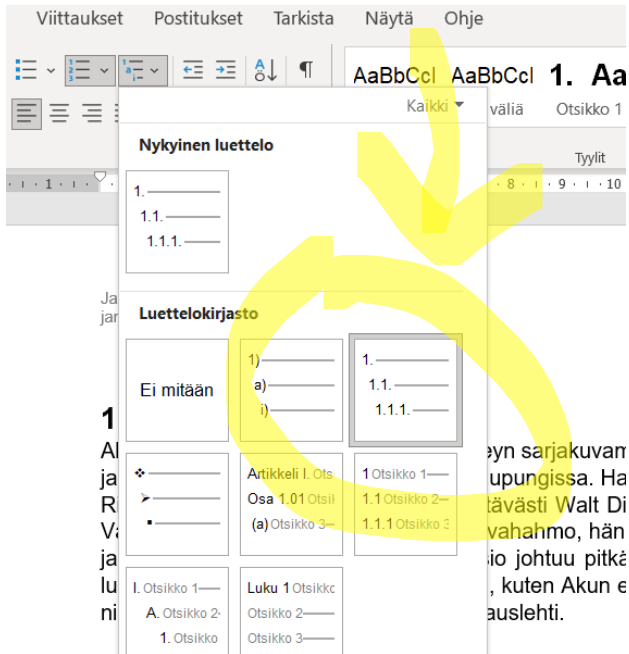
Viittaukset Postitukset Tarkista Näytä Ohje

AaBbCcI AaBbCcI 1. Aa

Kaikki

väliä Otsikko 1

Tyylit

Nykyinen luettelo

1.
1.1.
1.1.1.

Luettelokirjasto

Ei mitään

1)
a)
i)

1.
1.1.
1.1.1.

Artikkeli I. Otsikko
Osa 1.01 Otsikko
(a) Otsikko 3

1 Otsikko 1
1.1 Otsikko 2
1.1.1 Otsikko 3

I. Otsikko 1
A. Otsikko 2
1. Otsikko

Luku 1 Otsikko
Otsikko 2
Otsikko 3

Ja
jan

1
Al eyn sarjakuvam
ja upungissa. Ha
R tävästi Walt Di
V vahahmo, hän
ja sio johtuu pitkä
lu , kuten Akun e
ni auslehti.